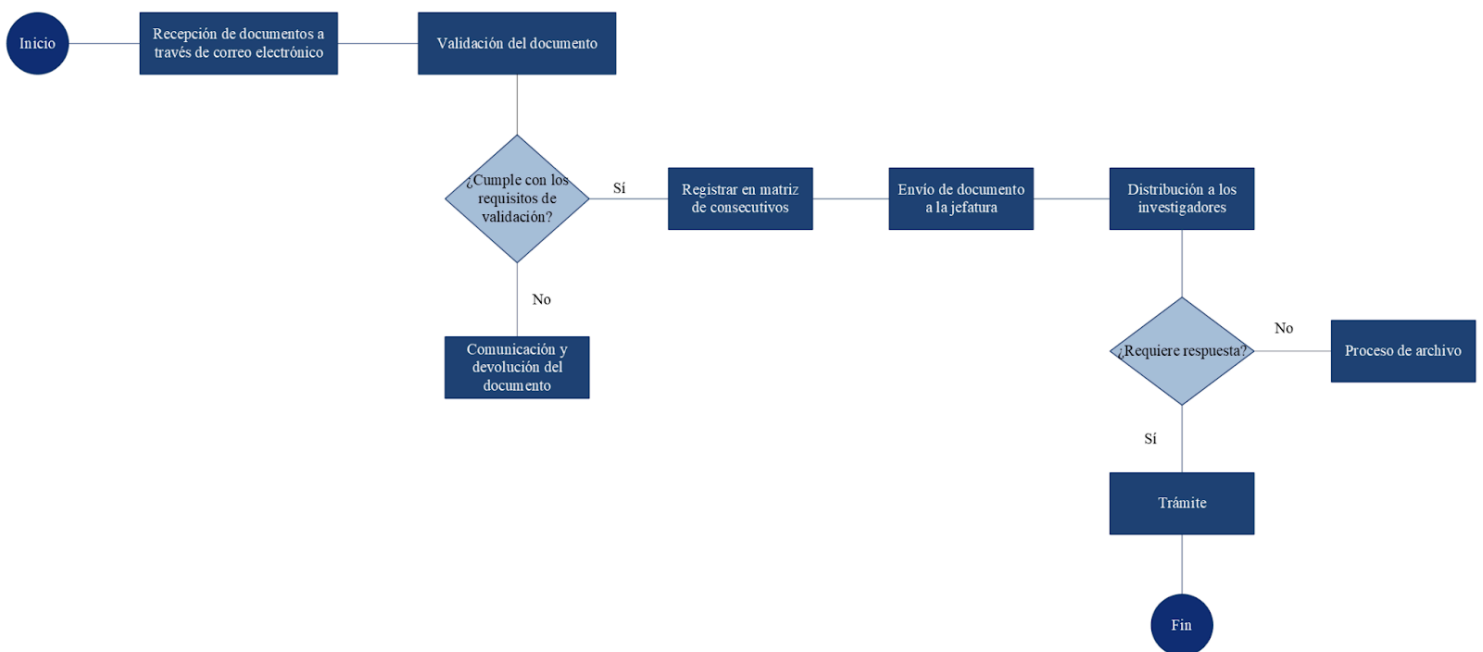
Inicio

Recepción de documentos a través de correo electrónico

Validación del documento

¿Cumple con los requisitos de validación?

Sí

Registrar en matriz de consecutivos

Envío de documento a la jefatura

Distribución a los investigadores

No

Comunicación y devolución del documento

¿Requiere respuesta?

No

Proceso de archivo

Sí

Trámite

Fin